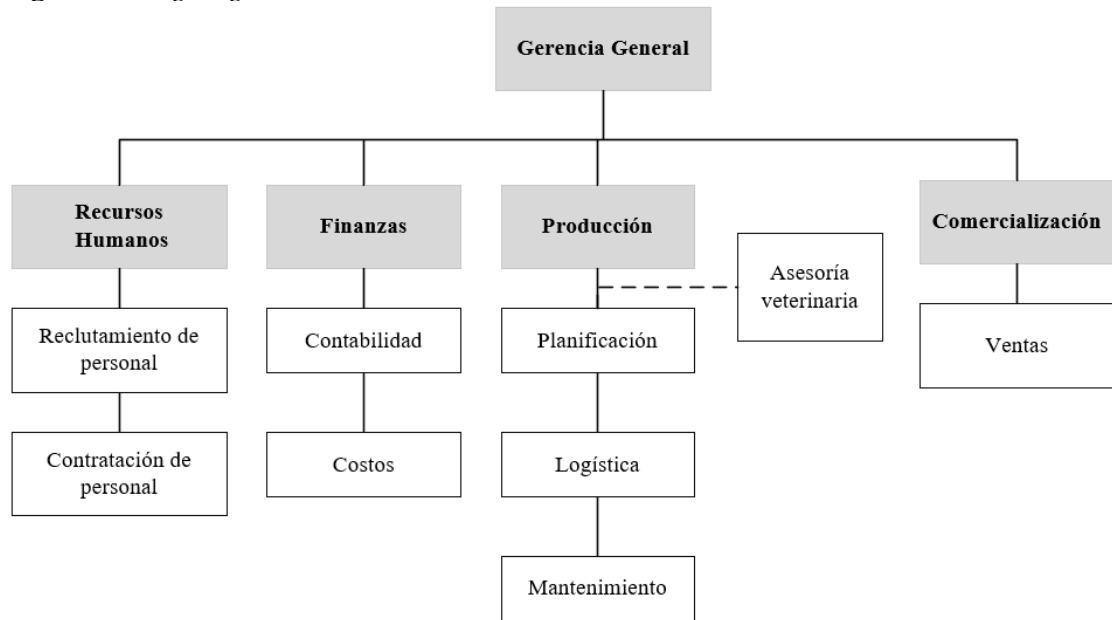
Gerencia General

Recursos Humanos

Reclutamiento de personal

Contratación de personal

Finanzas

Contabilidad

Costos

Producción

Asesoría veterinaria

Planificación

Logística

Mantenimiento

Comercialización

Ventas